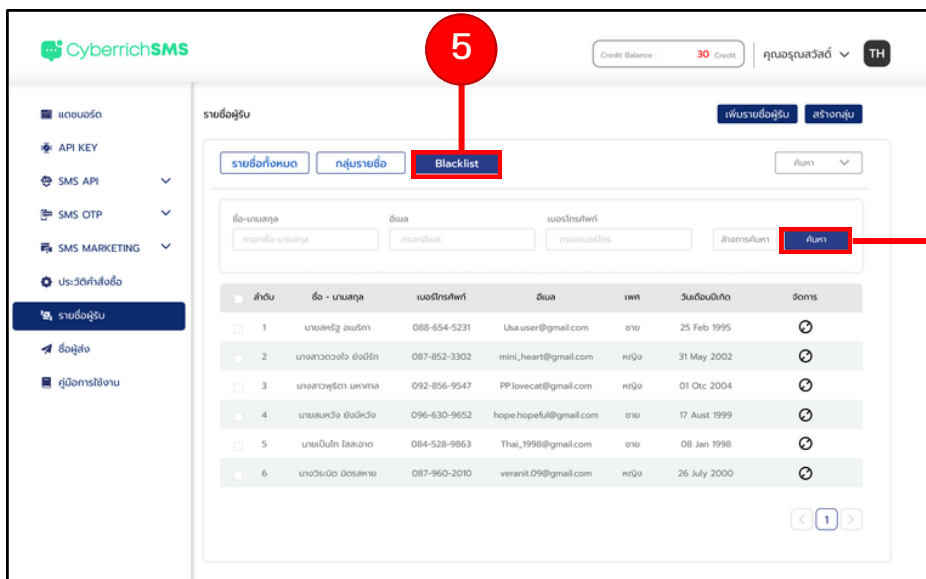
CyberrichSMS

Credit Balance : 30 Credit

คุณอรุณสวัสดิ์

TH

5

แดชบอร์ด

API KEY

SMS API

SMS OTP

SMS MARKETING

ประวัติคำสั่งซื้อ

รายชื่อผู้รับ

ชื่อผู้ส่ง

คู่มือการใช้งาน

รายชื่อผู้รับ

เพิ่มรายชื่อผู้รับ

สร้างกลุ่ม

รายชื่อทั้งหมด

กลุ่มรายชื่อ

Blacklist

ค้นหา

ชื่อ-นามสกุล

กรอกชื่อ-นามสกุล

อีเมล

กรอกอีเมล

เบอร์โทรศัพท์

กรอกเบอร์โทร

ล้างการค้นหา

ค้นหา

| | ลำดับ | ชื่อ - นามสกุล | เบอร์โทรศัพท์ | อีเมล | เพศ | วันเดือนปีเกิด | จัดการ |
|---|---|---|---|---|---|---|---|
| | 1 | นายสหรัฐ อเมริกา | 088-654-5231 | Usa.user@gmail.com | ชาย | 25 Feb 1995 | |
| | 2 | นางสาวดวงใจ ยังมีรัก | 087-852-3302 | mini_heart@gmail.com | หญิง | 31 May 2002 | |
| | 3 | นางสาวพูริตา มหากาล | 092-856-9547 | PP.lovecat@gmail.com | หญิง | 01 Otc 2004 | |
| | 4 | นายสมหวัง ยังมีหวัง | 096-630-9652 | hope.hopeful@gmail.com | ชาย | 17 Aust 1999 | |
| | 5 | นายเป็นไท ไสสะอาด | 084-528-9863 | Thai_1998@gmail.com | ชาย | 08 Jan 1998 | |
| | 6 | นางวีระนิต มิตรสหาย | 087-960-2010 | veranit.09@gmail.com | หญิง | 26 July 2000 | |

1